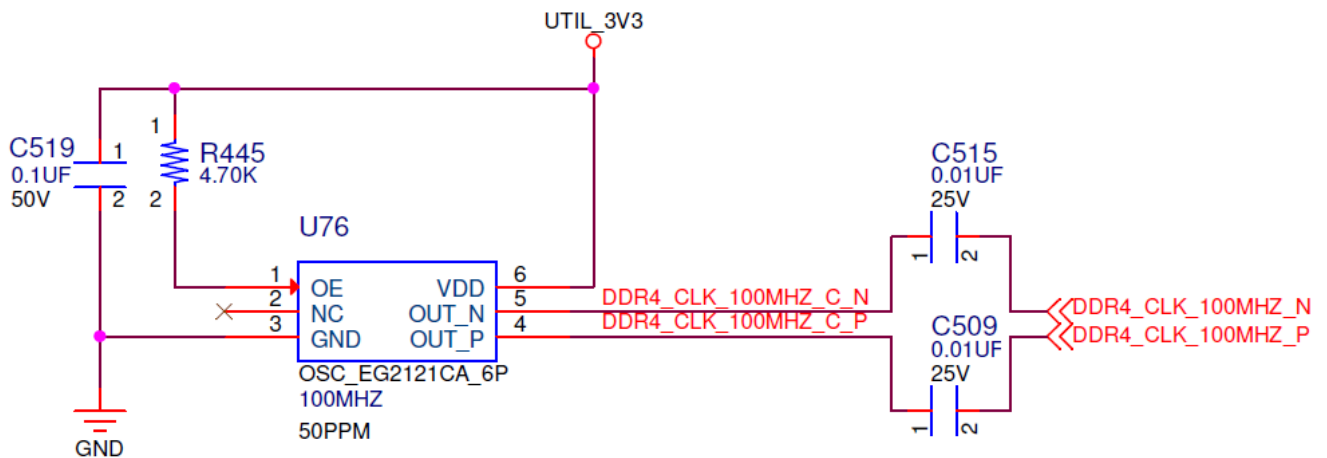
UTIL_3V3

C519
0.1UF
50V
1
2

1
R445
4.70K
2

U76
1 OE
2 NC
3 GND
VDD 6
OUT_N 5
OUT_P 4
OSC_EG2121CA_6P
100MHZ
50PPM

GND

C515
0.01UF
25V
1 2

DDR4_CLK_100MHZ_C_N
DDR4_CLK_100MHZ_C_P

C509
0.01UF
25V
1 2

DDR4_CLK_100MHZ_N
DDR4_CLK_100MHZ_P